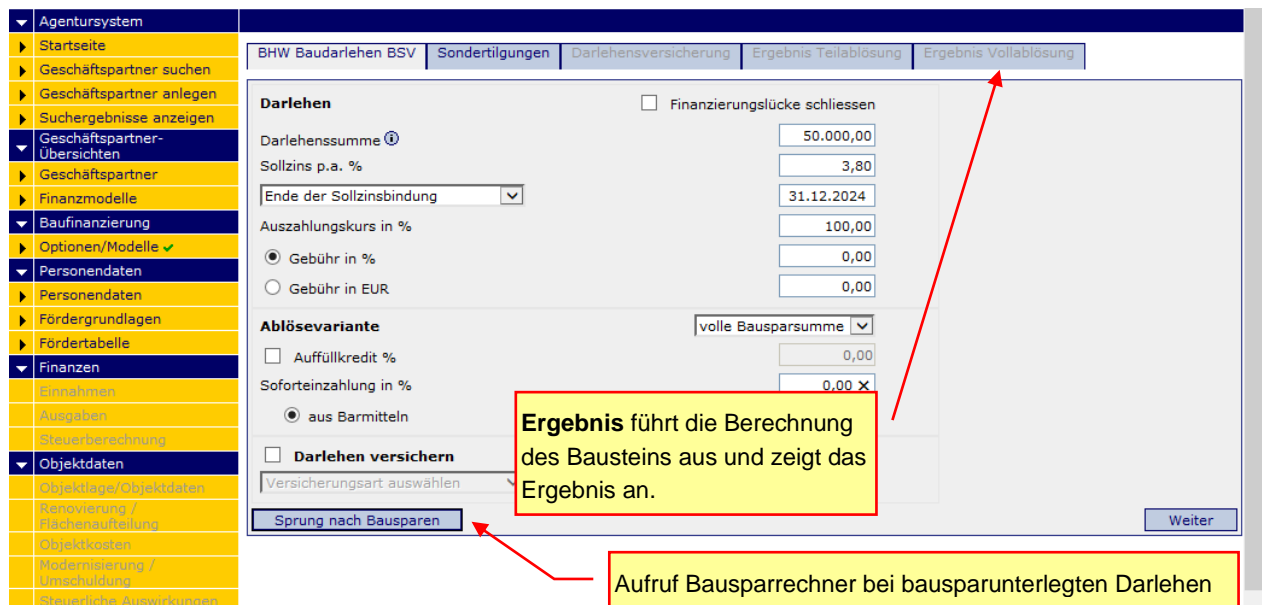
Agentursystem
Startseite
Geschäftspartner suchen
Geschäftspartner anlegen
Suchergebnisse anzeigen
Geschäftspartner-Übersichten
Geschäftspartner
Finanzmodelle
Baufinanzierung
Optionen/Modelle
Personendaten
Personendaten
Fördergrundlagen
Fördertabelle
Finanzen
Einnahmen
Ausgaben
Steuerberechnung
Objektdaten
Objektlage/Objektdaten
Renovierung / Flächenaufteilung
Objektkosten
Modernisierung / Umschuldung
Steuerliche Auswirkungen

BHW Baudarlehen BSV | Sondertilgungen | Darlehensversicherung | Ergebnis Teilablösung | Ergebnis Vollablösung

Darlehen
Finanzierungslücke schliessen
Darlehenssumme 50.000,00
Sollzins p.a. % 3,80
Ende der Sollzinsbindung 31.12.2024
Auszahlungskurs in % 100,00
Gebühr in % 0,00
Gebühr in EUR 0,00

Ablösevariante volle Bausparsumme
Auffüllkredit % 0,00
Soforteinzahlung in % 0,00
aus Barmitteln

Darlehen versichern
Versicherungsart auswählen

Sprung nach Bausparen
Weiter

**Ergebnis** führt die Berechnung des Bausteins aus und zeigt das Ergebnis an.

Aufruf Bausparrechner bei bausparunterlegten Darlehen